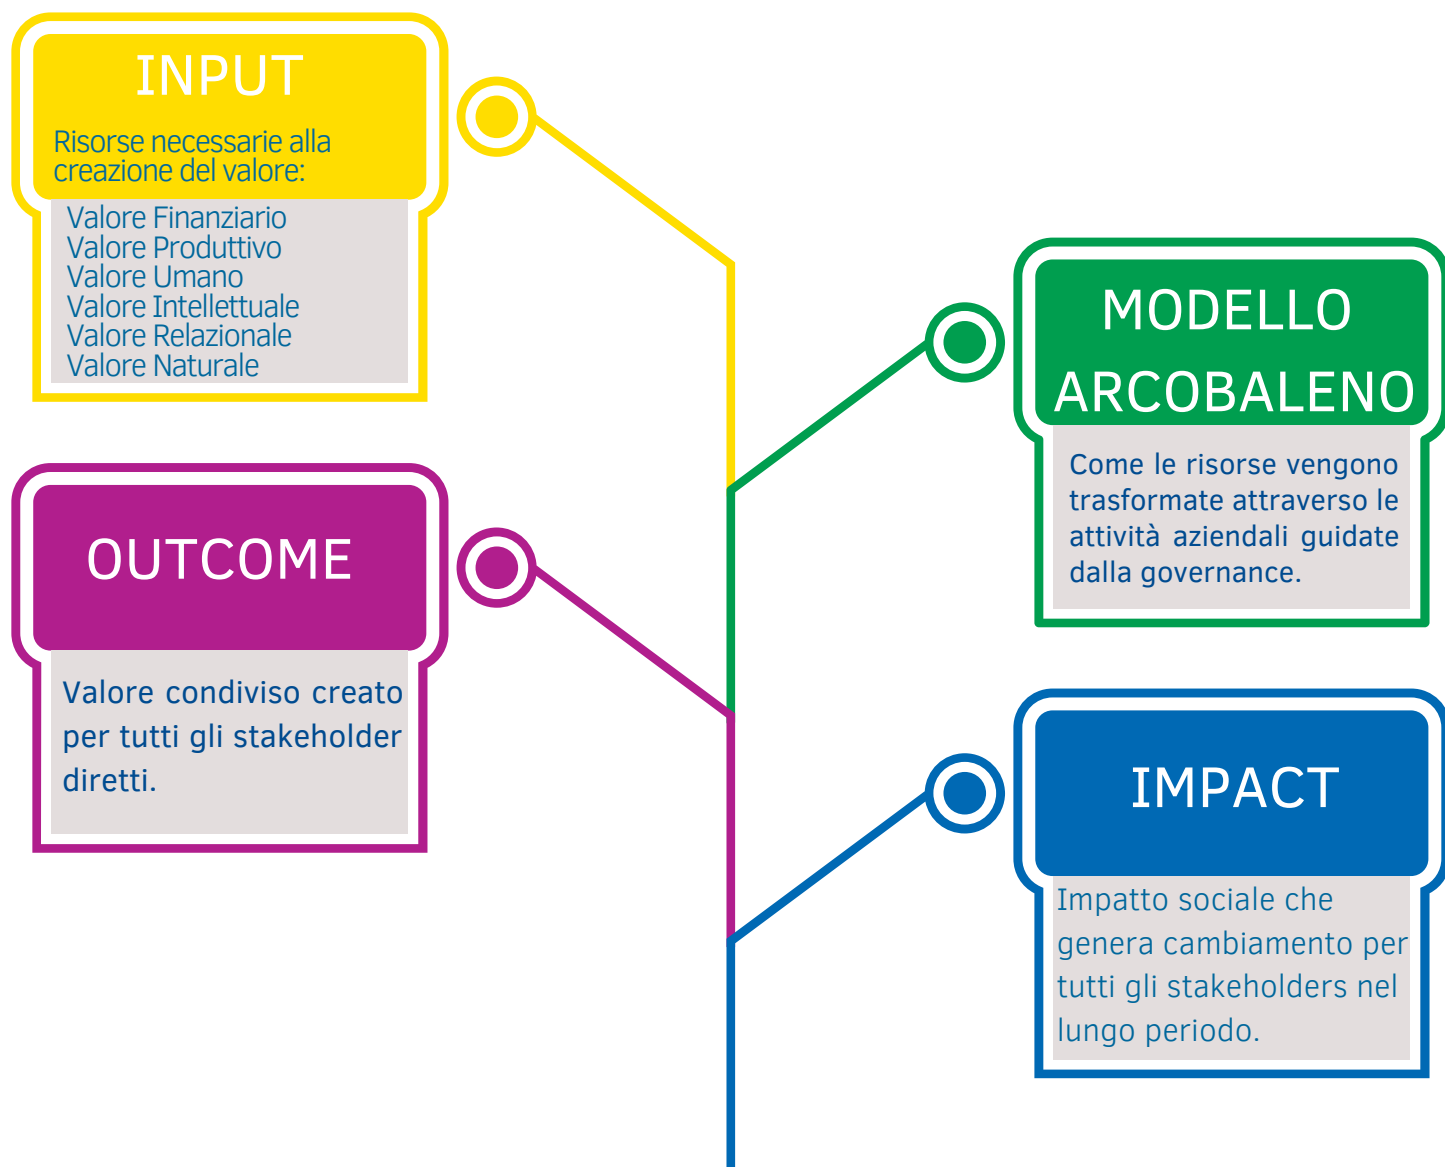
INPUT

Risorse necessarie alla creazione del valore:

Valore Finanziario
Valore Produttivo
Valore Umano
Valore Intellettuale
Valore Relazionale
Valore Naturale

MODELLO ARCOBALENO

Come le risorse vengono trasformate attraverso le attività aziendali guidate dalla governance.

OUTCOME

Valore condiviso creato per tutti gli stakeholder diretti.

IMPACT

Impatto sociale che genera cambiamento per tutti gli stakeholders nel lungo periodo.